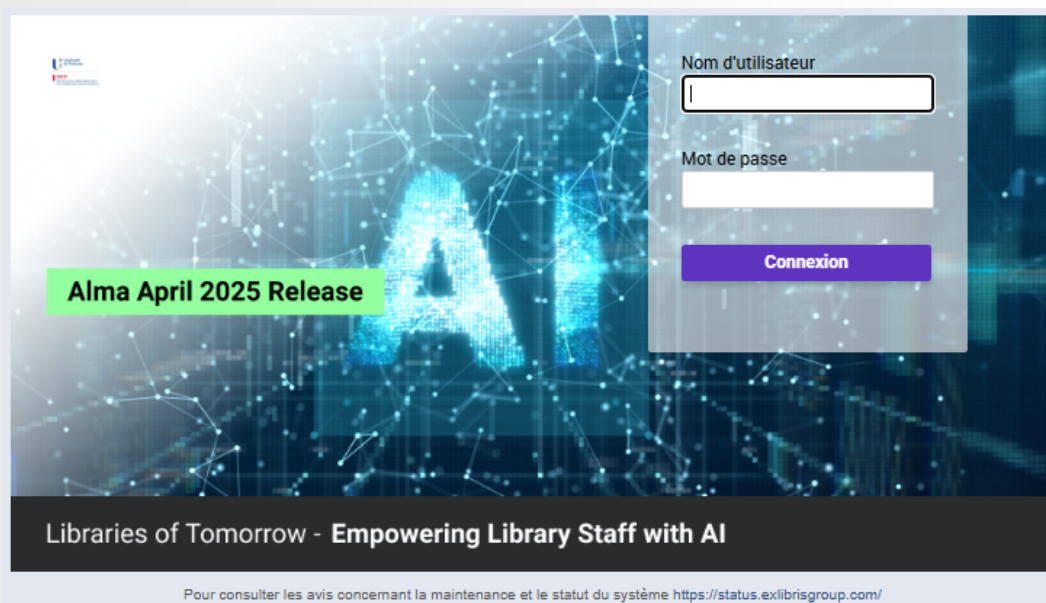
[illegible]

Nom d'utilisateur

Mot de passe

Connexion

Alma April 2025 Release

AI

Libraries of Tomorrow - **Empowering Library Staff with AI**

Pour consulter les avis concernant la maintenance et le statut du système https://status.exlibrisgroup.com/